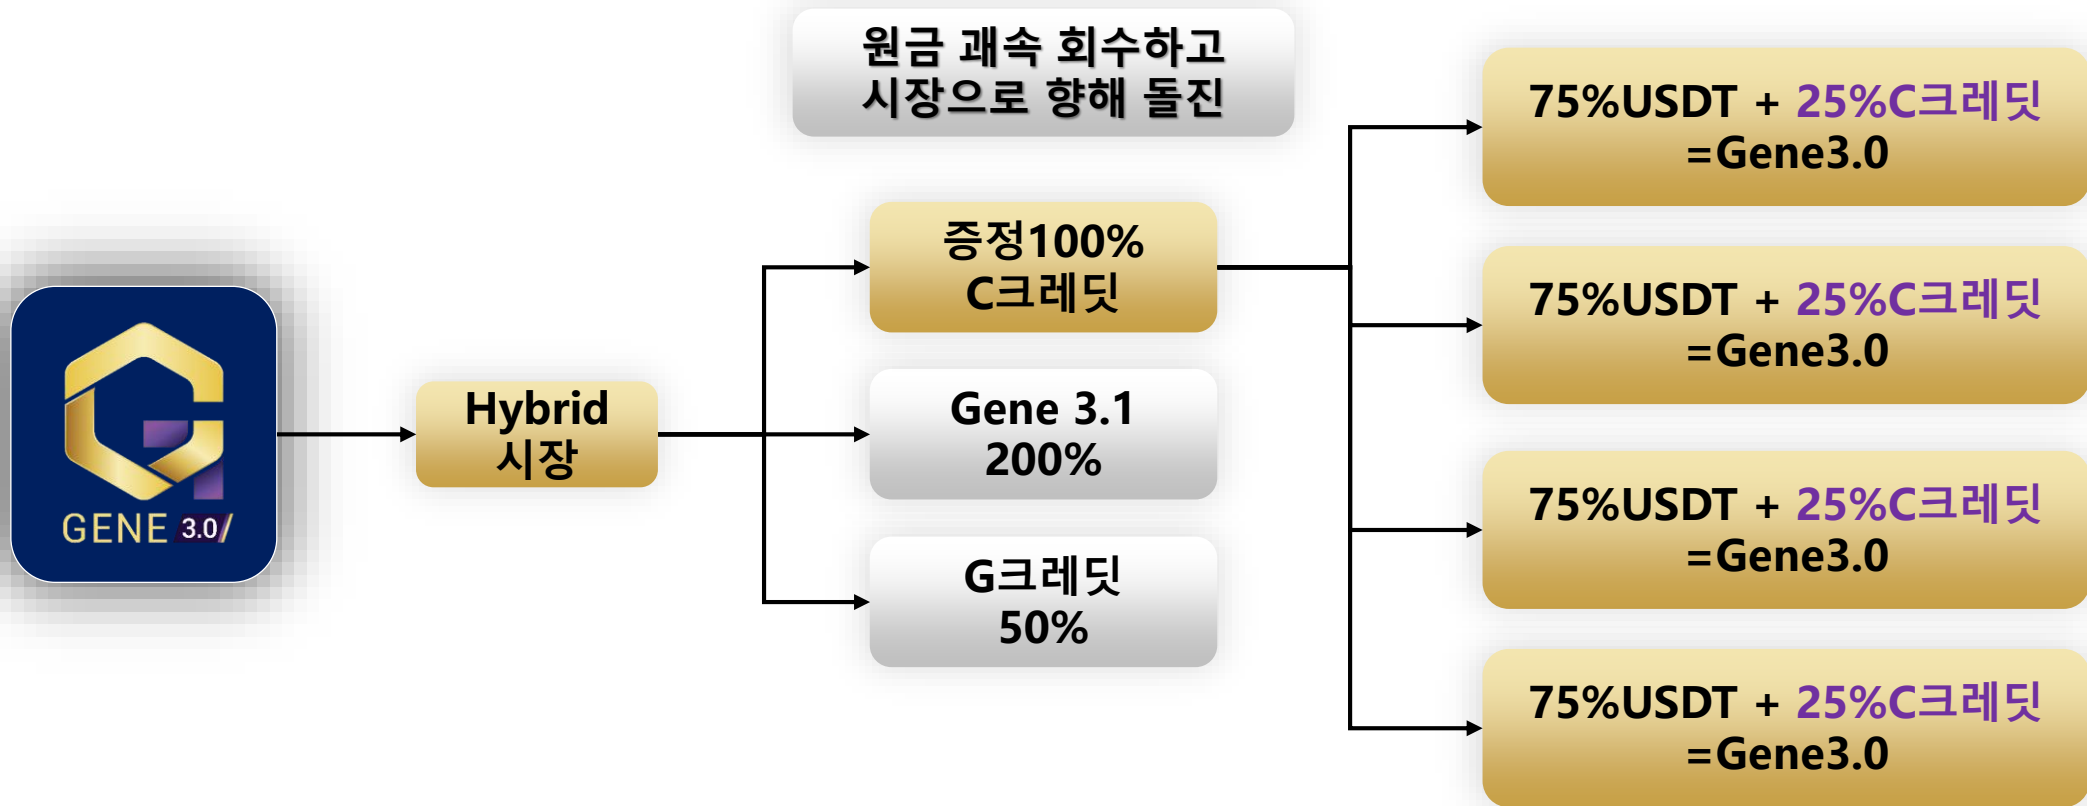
원금 괘속 회수하고
시장으로 향해 돌진

GENE 3.0

Hybrid
시장

증정100%
C크레딧

Gene 3.1
200%

G크레딧
50%

75%USDT + 25%C크레딧
=Gene3.0

75%USDT + 25%C크레딧
=Gene3.0

75%USDT + 25%C크레딧
=Gene3.0

75%USDT + 25%C크레딧
=Gene3.0